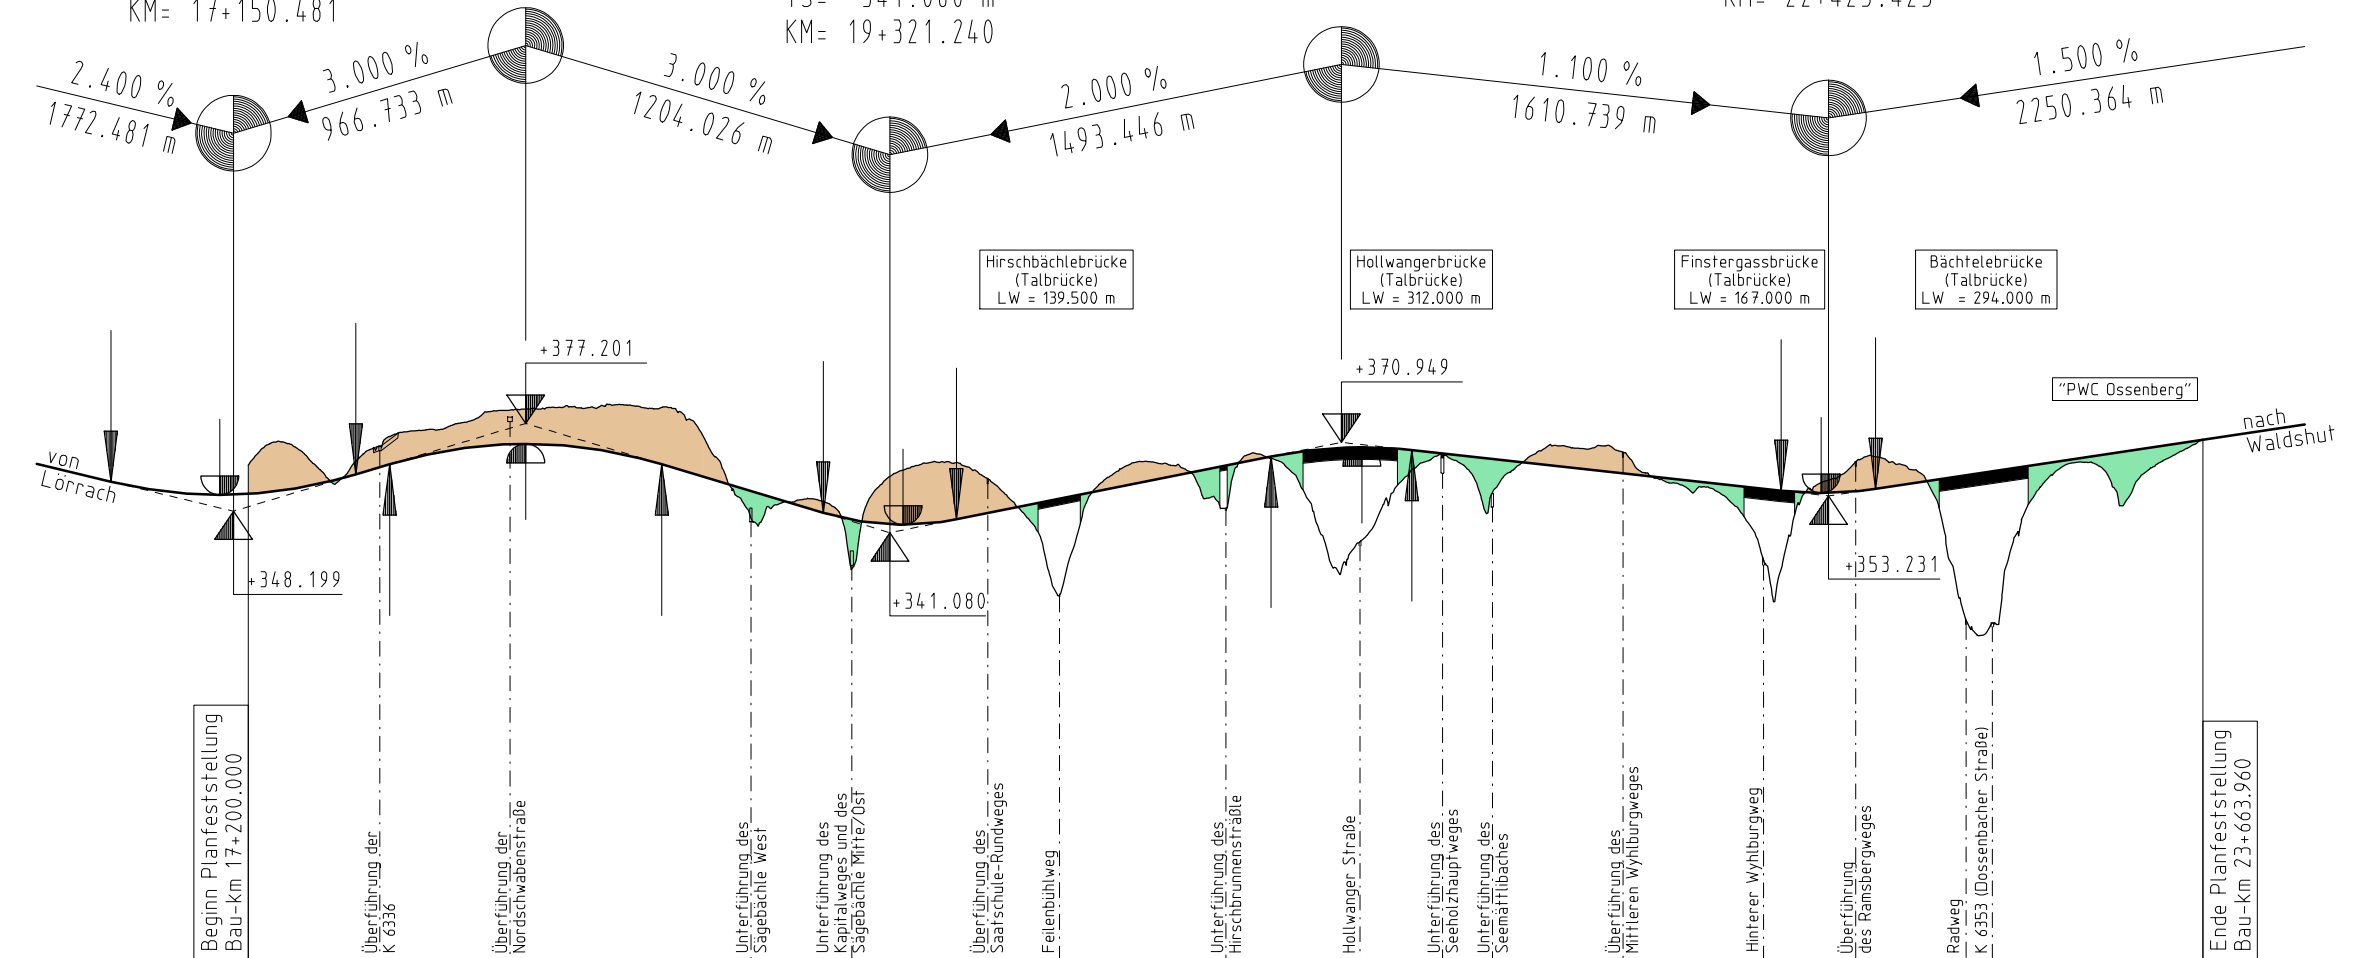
KM= 17+150.481

TS= 341.000 m
KM= 19+321.240

KM= 22+425.425

2.400 %
1772.481 m

3.000 %
966.733 m

3.000 %
1204.026 m

2.000 %
1493.446 m

1.100 %
1610.739 m

1.500 %
2250.364 m

Hirschbächlebrücke
(Talbrücke)
LW = 139.500 m

Hollwangerbrücke
(Talbrücke)
LW = 312.000 m

Finstergassbrücke
(Talbrücke)
LW = 167.000 m

Bächtelebrücke
(Talbrücke)
LW = 294.000 m

+377.201

+370.949

"PWC Ossenberg"

von
Lörrach

nach
Waldshut

+348.199

+341.080

+353.231

Beginn Planfeststellung
Bau-km 17+200.000

Überführung der
K 6336

Überführung der
Nordschwabenstraße

Unterführung des
Sägebächle West

Unterführung des
Kapitalweges und des
Sägebächle Mitte/Ost

Überführung des
Saatschule-Rundweges

Feilenbühlweg

Unterführung des
Hirschbrunnenstraße

Hollwanger Straße

Unterführung des
Seeholzhauptweges

Unterführung des
Seemättlibaches

Überführung des
Mittleren Wyhlburgweges

Hinterer Wyhlburgweg

Überführung
des Ramsbergweges

Radweg
K 6353 (Dossenbacher Straße)

Ende Planfeststellung
Bau-km 23+663.960